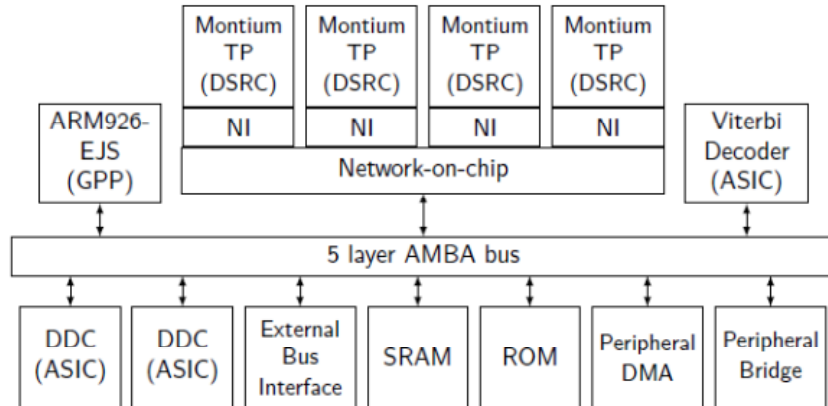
Montium TP (DSRC)

NI

Montium TP (DSRC)

NI

Montium TP (DSRC)

NI

Montium TP (DSRC)

NI

ARM926-EJS (GPP)

Network-on-chip

Viterbi Decoder (ASIC)

5 layer AMBA bus

DDC (ASIC)

DDC (ASIC)

External Bus Interface

SRAM

ROM

Peripheral DMA

Peripheral Bridge